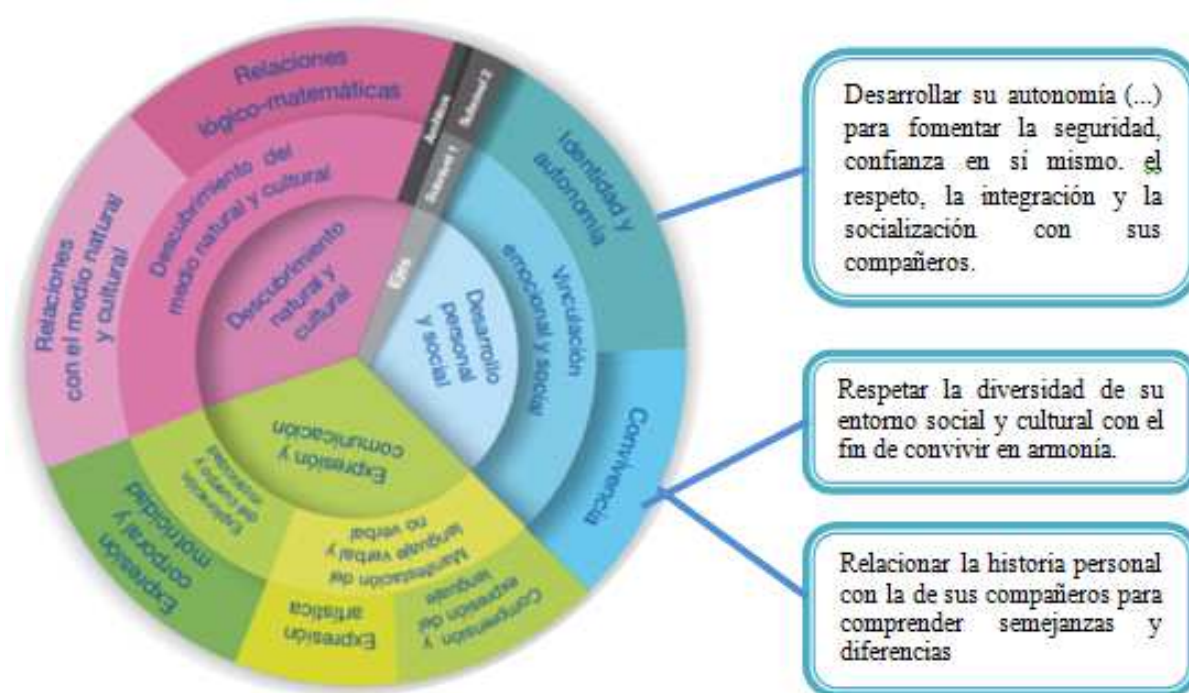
Relaciones lógico-matemáticas

Ámbitos

Subnivel 2

Subnivel 1

Ejes

Identidad y autonomía

Relaciones con el medio natural y cultural

Descubrimiento del medio natural y cultural

Descubrimiento natural y cultural

Desarrollo personal y social

Vinculación emocional y social

Convivencia

Expresión y comunicación

Exploración del cuerpo y motricidad

Expresión corporal y motricidad

Manifestación del lenguaje verbal y no verbal

Comprensión y expresión del lenguaje

Expresión artística

Desarrollar su autonomía (...) para fomentar la seguridad, confianza en si mismo. el respeto, la integración y la socialización con sus compañeros.

Respetar la diversidad de su entorno social y cultural con el fin de convivir en armonía.

Relacionar la historia personal con la de sus compañeros para comprender semejanzas y diferencias